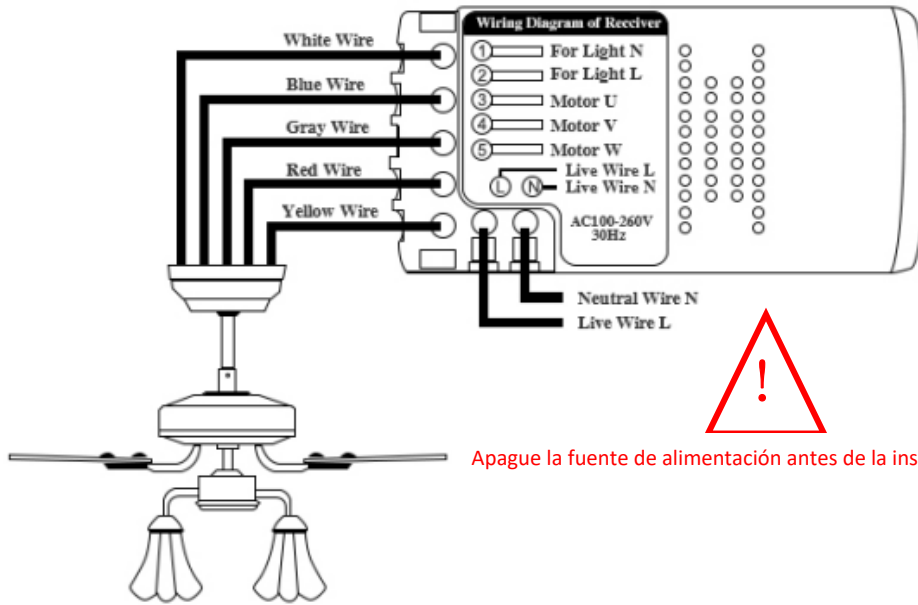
White Wire
Blue Wire
Gray Wire
Red Wire
Yellow Wire

Wiring Diagram of Receiver
1 For Light N
2 For Light L
3 Motor U
4 Motor V
5 Motor W
Live Wire L
L N Live Wire N
AC100-260V 30Hz

Neutral Wire N
Live Wire L

!
Apague la fuente de alimentación antes de la ins